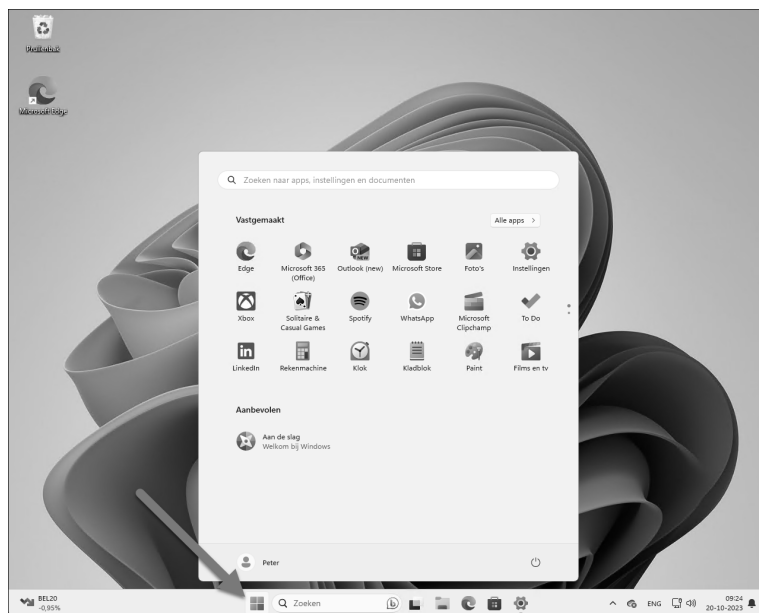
Prullenbak

Microsoft Edge

Zoeken naar apps, instellingen en documenten

Vastgemaakt

Alle apps >

Edge
Microsoft 365 (Office)
Outlook (new)
Microsoft Store
Foto's
Instellingen

Xbox
Solitaire & Casual Games
Spotify
WhatsApp
Microsoft Clipchamp
To Do

LinkedIn
Rekenmachine
Klok
Kladblok
Paint
Films en tv

Aanbevolen

Aan de slag
Welkom bij Windows

Peter

BEL20
-0,95%

Zoeken

ENG

09:24
20-10-2023